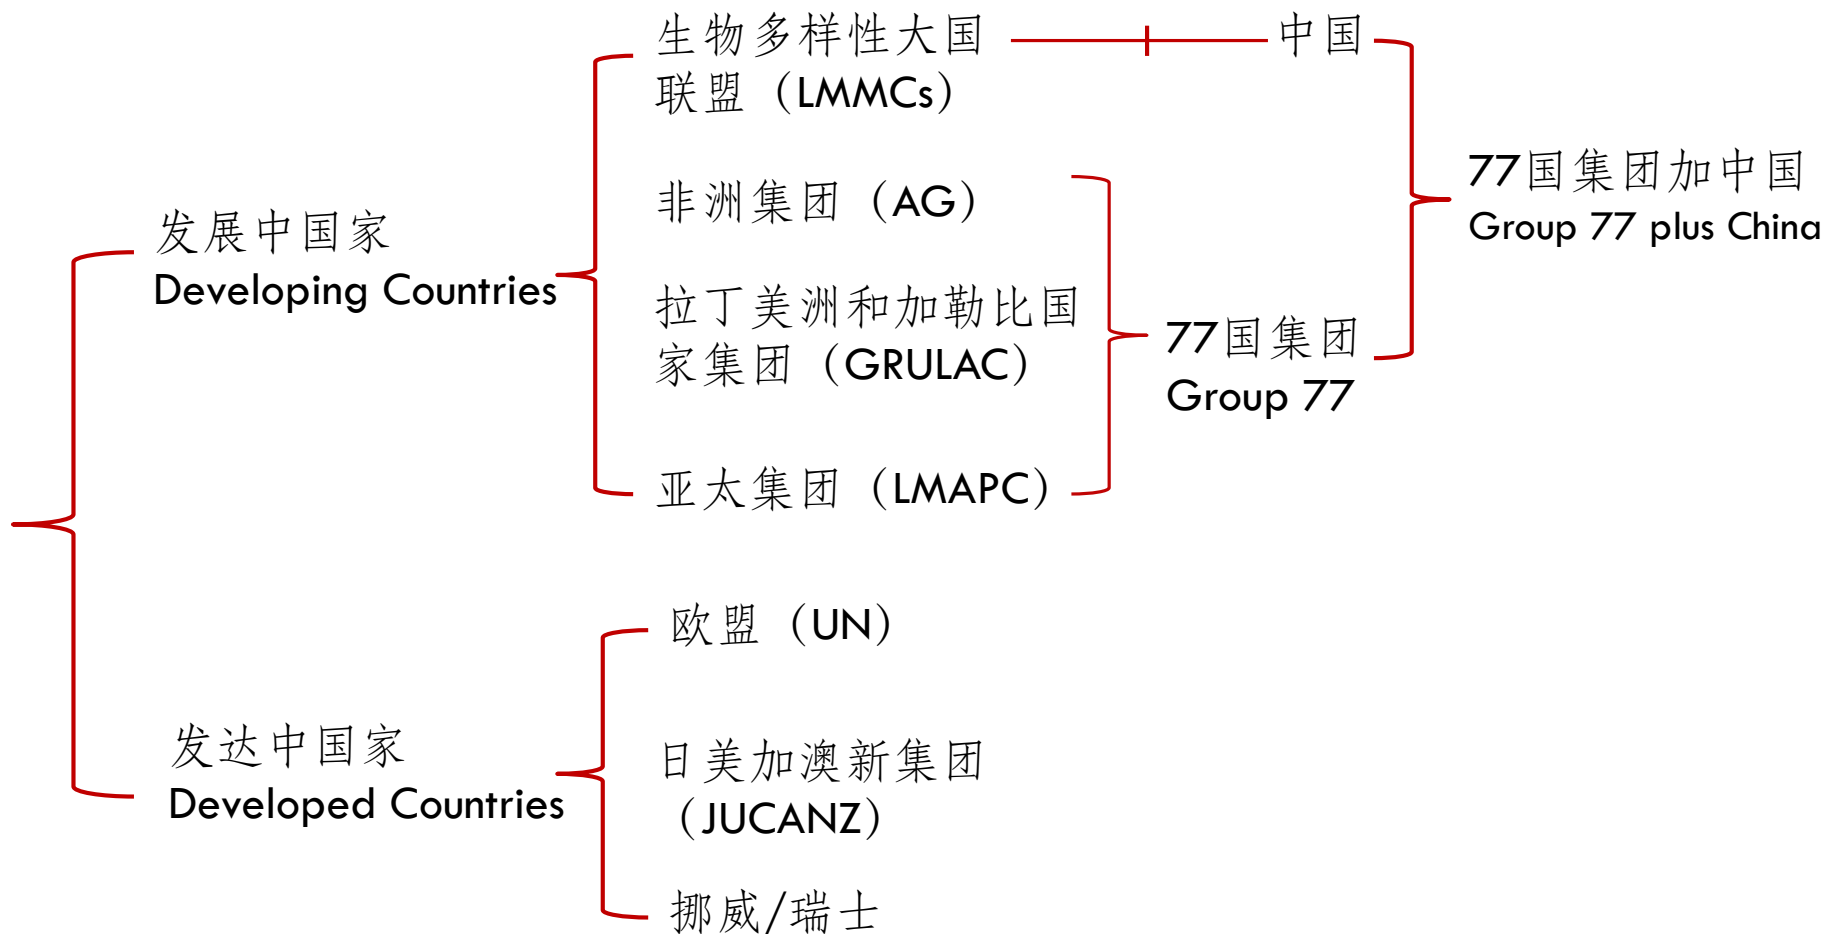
发展中国家
Developing Countries

生物多样性大国联盟（LMMCs）

中国

非洲集团（AG）

拉丁美洲和加勒比国家集团（GRULAC）

亚太集团（LMAPC）

77国集团
Group 77

77国集团加中国
Group 77 plus China

发达中国家
Developed Countries

欧盟（UN）

日美加澳新集团（JUCANZ）

挪威/瑞士